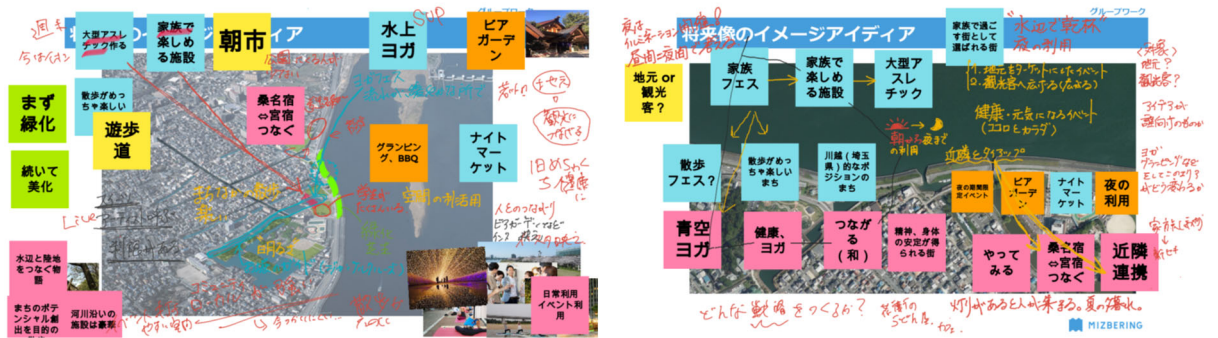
将来像のイメージアイディア

週末

今はイオン

大型アスレチック作る

家族で楽しめる施設

朝市

水上ヨガ

STOP

ピアガーデン

グループワーク

まず緑化

続いて美化

散歩がめっちゃ楽しい

遊歩道

桑名宿⇔宮宿つなぐ

グランピング、BBQ

ナイトマーケット

水辺と陸地をつなぐ物語

まちのポテンシャル創出を目的の

河川沿いの施設は豪華

日常利用イベント利用

将来像のイメージアイディア

グループワーク

地元 or 観光客？

家族フェス

家族で楽しめる施設

大型アスレチック

家族で過ごす街として選ばれる街

"水辺で乾杯" 夜の利用

散歩フェス？

散歩がめっちゃ楽しいまち

川越（埼玉県）的なポジションのまち

夜の期間限定イベント

ピアガーデン

ナイトマーケット

夜の利用

青空ヨガ

健康、ヨガ

つながる（和）

精神、身体の安定が得られる街

やってみる

桑名宿⇔宮宿つなぐ

近隣連携

健康・元気になるイベント（ココロもカラダ）

朝から夜まで の利用

近隣とタイアップ

どんな戦略をつくるか？

灯りがあると人が来る。夏の盛れ。

MIZBERING